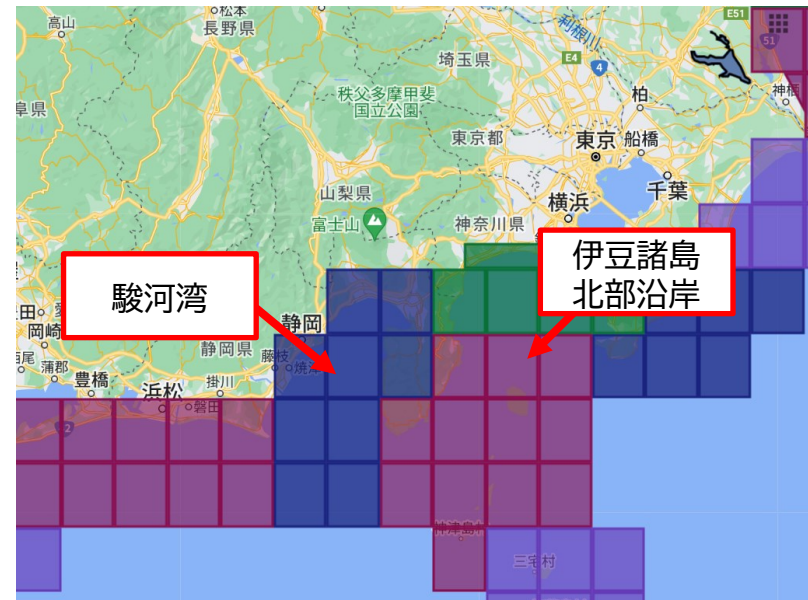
駿河湾

伊豆諸島
北部沿岸

高山
松本
長野県
埼玉県
利根川
E51
E4
4
柏
神栖
秩父多摩甲斐
国立公園
東京都
東京
船橋
千葉
山梨県
横浜
富士山
神奈川県
静岡
静岡県
藤枝
焼津
岡崎
蒲郡
豊橋
浜松
掛川
磐田
2
神津島村
三宅村